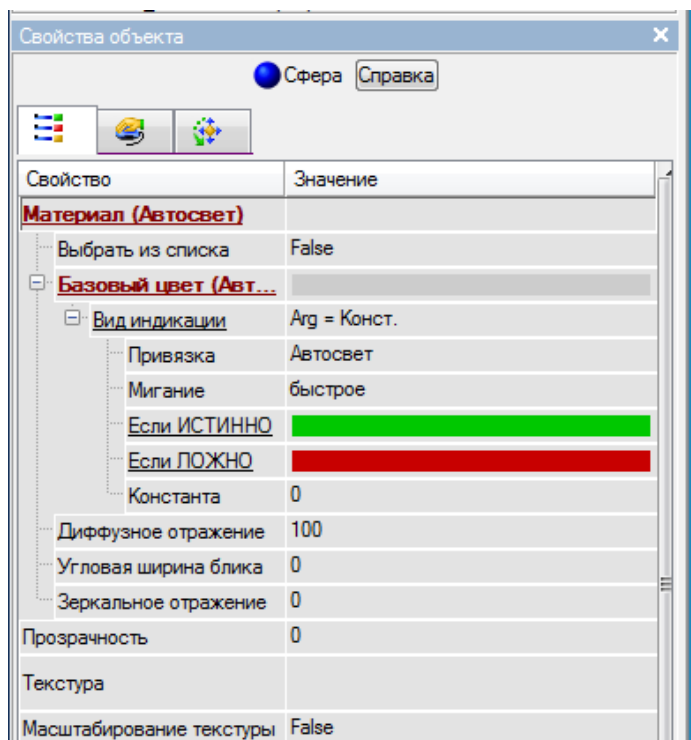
Свойства объекта

Сфера Справка

| Свойство | Значение |
|---|---|
| Материал (Автосвет) | |
| Выбрать из списка | False |
| Базовый цвет (Авт... | |
| Вид индикации | Arg = Конст. |
| Привязка | Автосвет |
| Мигание | быстрое |
| Если ИСТИННО | |
| Если ЛОЖНО | |
| Константа | 0 |
| Диффузное отражение | 100 |
| Угловая ширина блика | 0 |
| Зеркальное отражение | 0 |
| Прозрачность | 0 |
| Текстура | |
| Масштабирование текстуры | False |